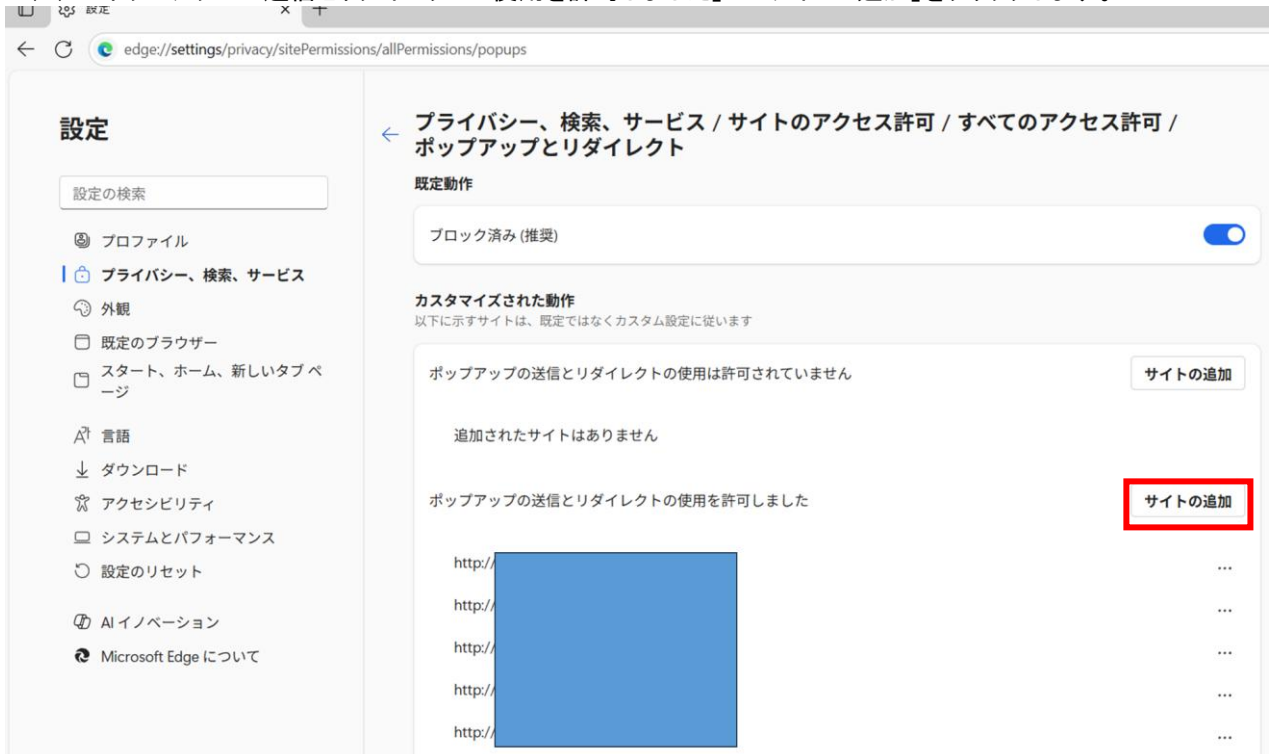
設定

edge://settings/privacy/sitePermissions/allPermissions/popups

設定

設定の検索

プロファイル
プライバシー、検索、サービス
外観
既定のブラウザー
スタート、ホーム、新しいタブ ページ
言語
ダウンロード
アクセシビリティ
システムとパフォーマンス
設定のリセット
AI イノベーション
Microsoft Edge について

プライバシー、検索、サービス / サイトのアクセス許可 / すべてのアクセス許可 / ポップアップとリダイレクト

既定動作

ブロック済み (推奨)

カスタマイズされた動作
以下に示すサイトは、既定ではなくカスタム設定に従います

ポップアップの送信とリダイレクトの使用は許可されていません
サイトの追加

追加されたサイトはありません

ポップアップの送信とリダイレクトの使用を許可しました
サイトの追加

http:/
...
http:/
...
http:/
...
http:/
...
http:/
...